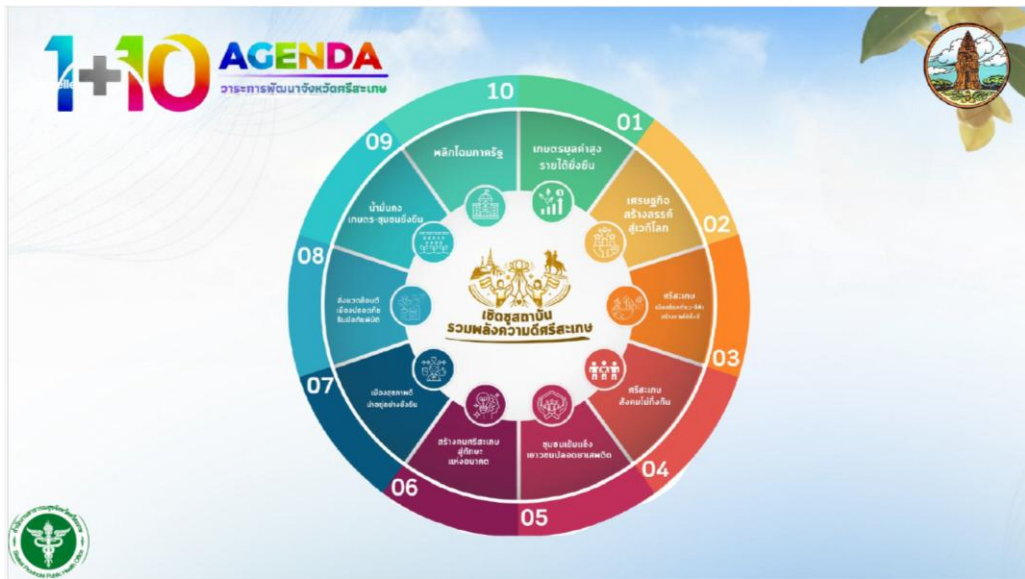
1+10 AGENDA
วาระการพัฒนาจังหวัดศรีสะเกษ

10

01

02

03

04

05

06

07

08

09

พลิกโฉมภาครัฐ

เกษตรมูลค่าสูง รายได้ยั่งยืน

เศรษฐกิจสร้างสรรค์สู่เวทีโลก

ศรีสะเกษ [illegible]

ศรีสะเกษ สังคมไม่ทิ้งกัน

ชุมชนเข้มแข็ง เยาวชนปลอดยาเสพติด

สร้างคนศรีสะเกษ สู่ทักษะแห่งอนาคต

เมืองสุขภาพดี น่าอยู่อย่างยั่งยืน

สิ่งแวดล้อมดี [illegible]

น้ำมั่นคง เกษตร-ชุมชนยั่งยืน

เชิดชูสถาบัน รวมพลังความดีศรีสะเกษ

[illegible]